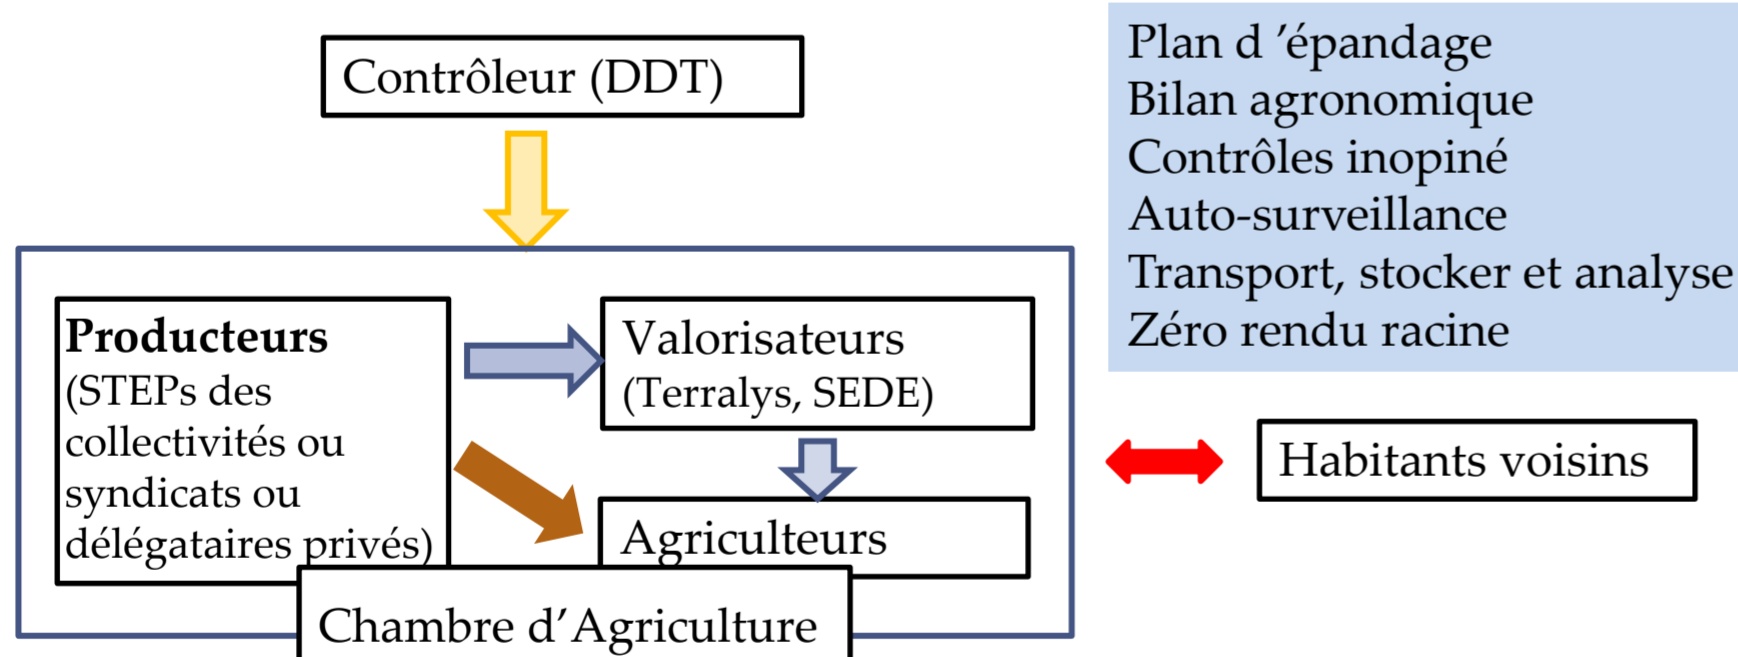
Contrôleur (DDT)

Plan d ’épandage
Bilan agronomique
Contrôles inopiné
Auto-surveillance
Transport, stocker et analyse
Zéro rendu racine

**Producteurs**
(STEPs des collectivités ou syndicats ou délégataires privés)

Valorisateurs
(Terralys, SEDE)

Agriculteurs

Habitants voisins

Chambre d’Agriculture